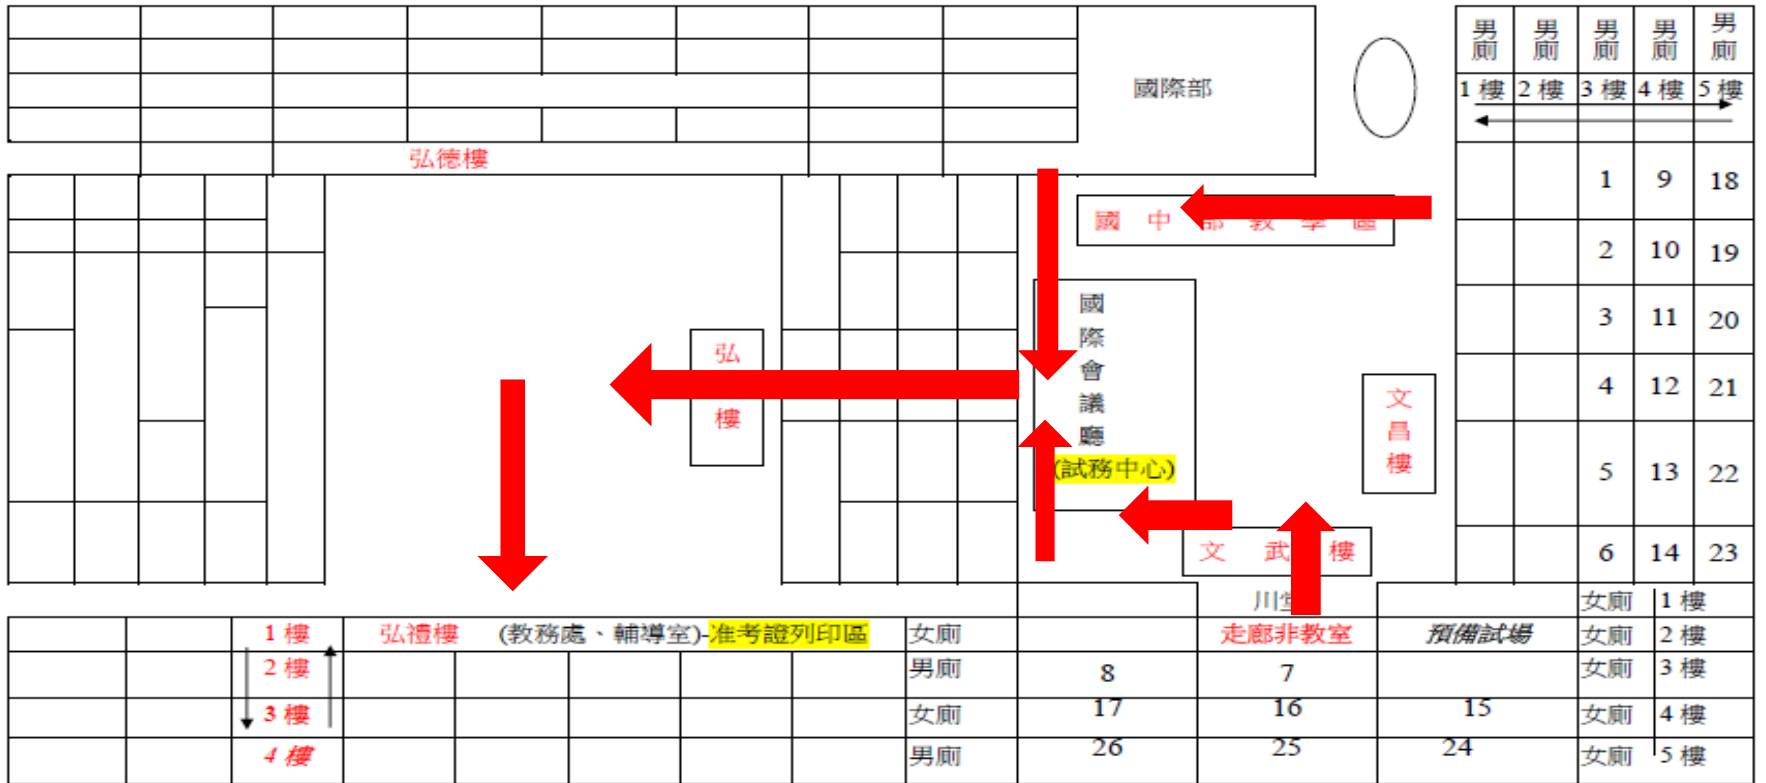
國際部

男廁 男廁 男廁 男廁 男廁

1 樓 2 樓 3 樓 4 樓 5 樓

弘德樓

國 中 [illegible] 教 學 區

| 1 | 9 | 18 |
|---|---|---|
| 2 | 10 | 19 |
| 3 | 11 | 20 |
| 4 | 12 | 21 |
| 5 | 13 | 22 |
| 6 | 14 | 23 |

國際會議廳
(試務中心)

弘
樓

文昌樓

文 武 樓

川堂

女廁 1 樓
女廁 2 樓
女廁 3 樓
女廁 4 樓
女廁 5 樓

1 樓 弘禮樓 (教務處、輔導室)-准考證列印區 女廁 走廊非教室 預備試場
2 樓 男廁 8 7
3 樓 女廁 17 16 15
4 樓 男廁 26 25 24